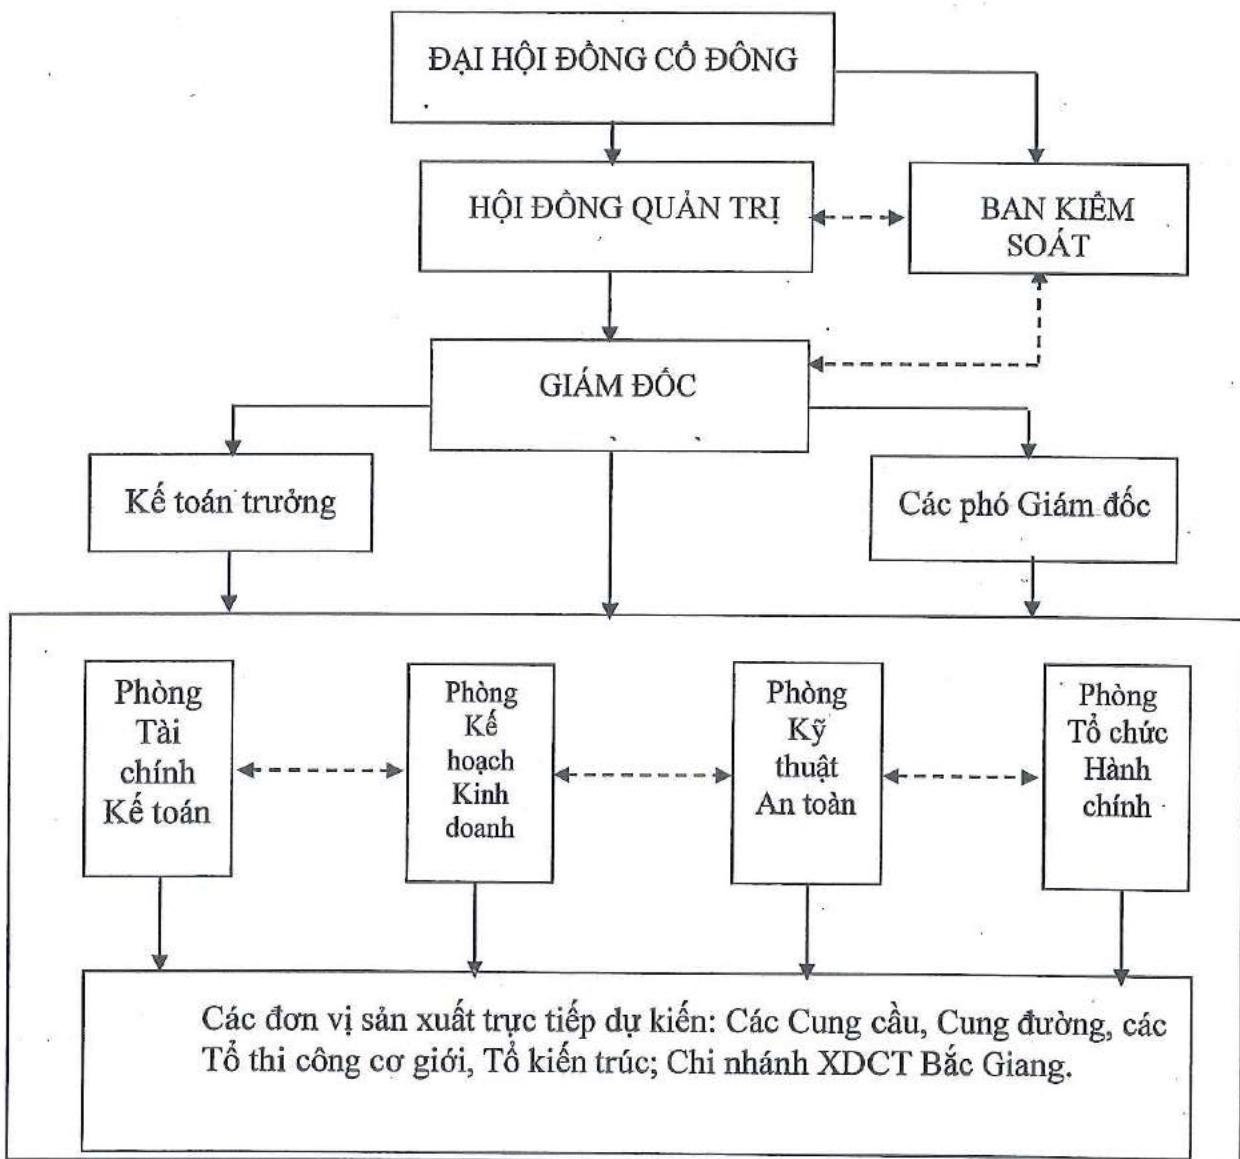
ĐẠI HỘI ĐỒNG CỔ ĐÔNG

HỘI ĐỒNG QUẢN TRỊ

BAN KIỂM SOÁT

GIÁM ĐỐC

Kế toán trưởng

Các phó Giám đốc

Phòng Tài chính Kế toán

Phòng Kế hoạch Kinh doanh

Phòng Kỹ thuật An toàn

Phòng Tổ chức Hành chính

Các đơn vị sản xuất trực tiếp dự kiến: Các Cung cầu, Cung đường, các Tổ thi công cơ giới, Tổ kiến trúc; Chi nhánh XDCT Bắc Giang.